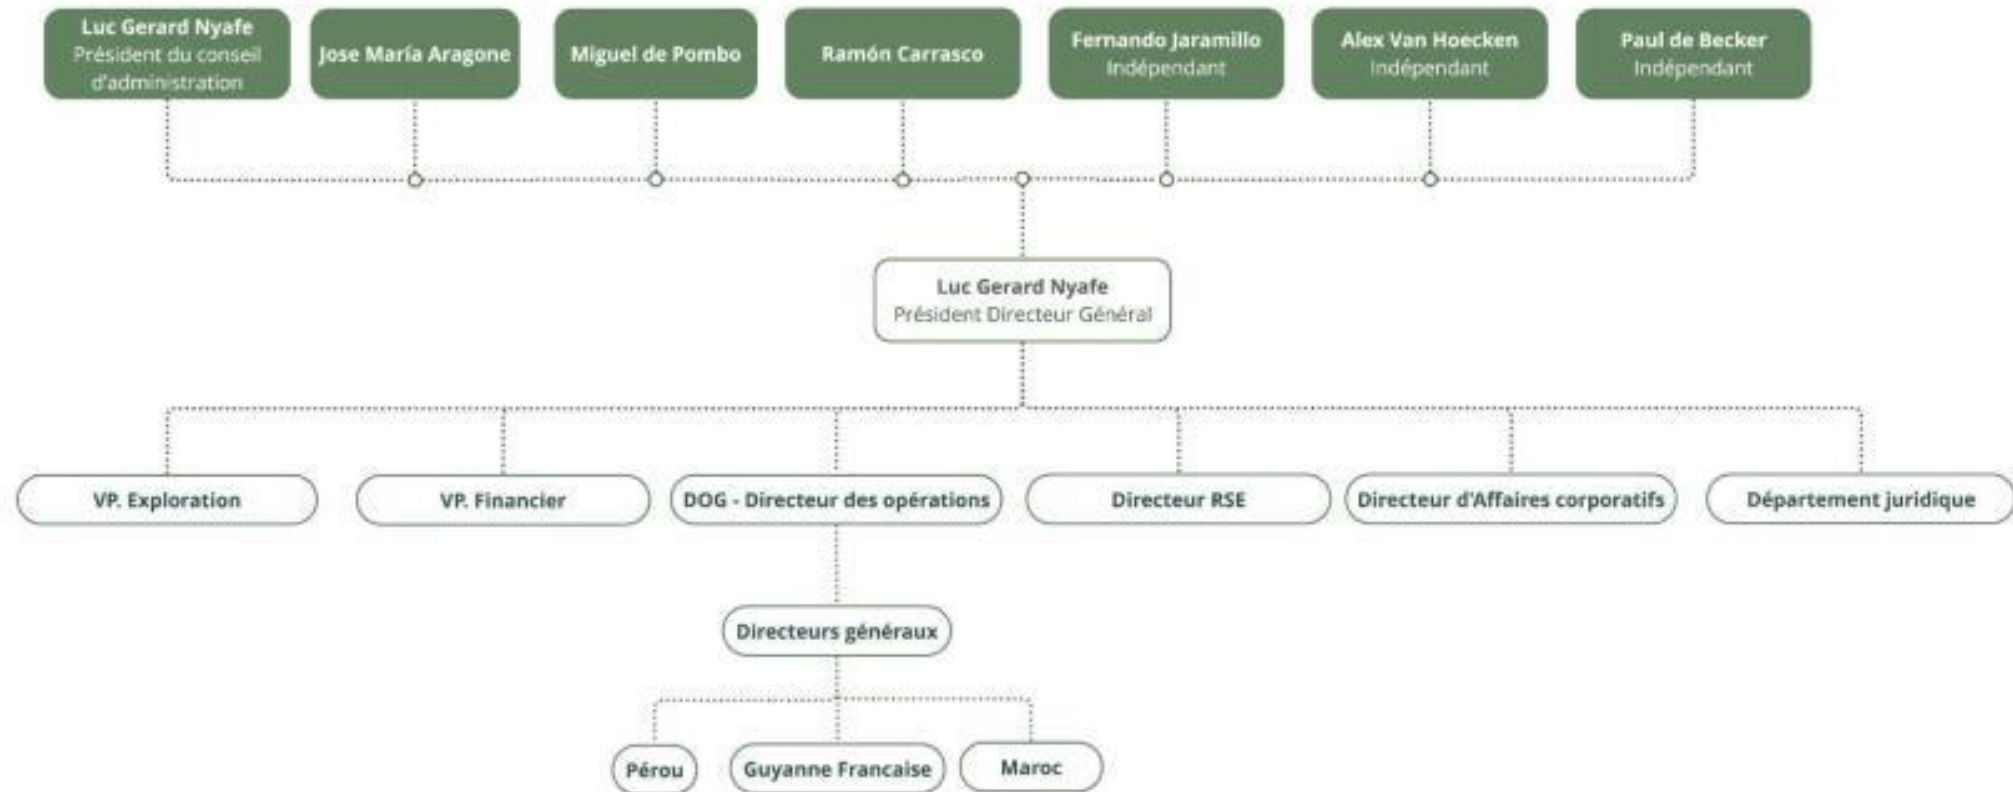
Luc Gerard Nyafe
Président du conseil d'administration

Jose María Aragone

Miguel de Pombo

Ramón Carrasco

Fernando Jaramillo
Indépendant

Alex Van Hoecken
Indépendant

Paul de Becker
Indépendant

Luc Gerard Nyafe
Président Directeur Général

VP. Exploration

VP. Financier

DOG - Directeur des opérations

Directeur RSE

Directeur d'Affaires corporatifs

Département juridique

Directeurs généraux

Pérou

Guyanne Francaise

Maroc